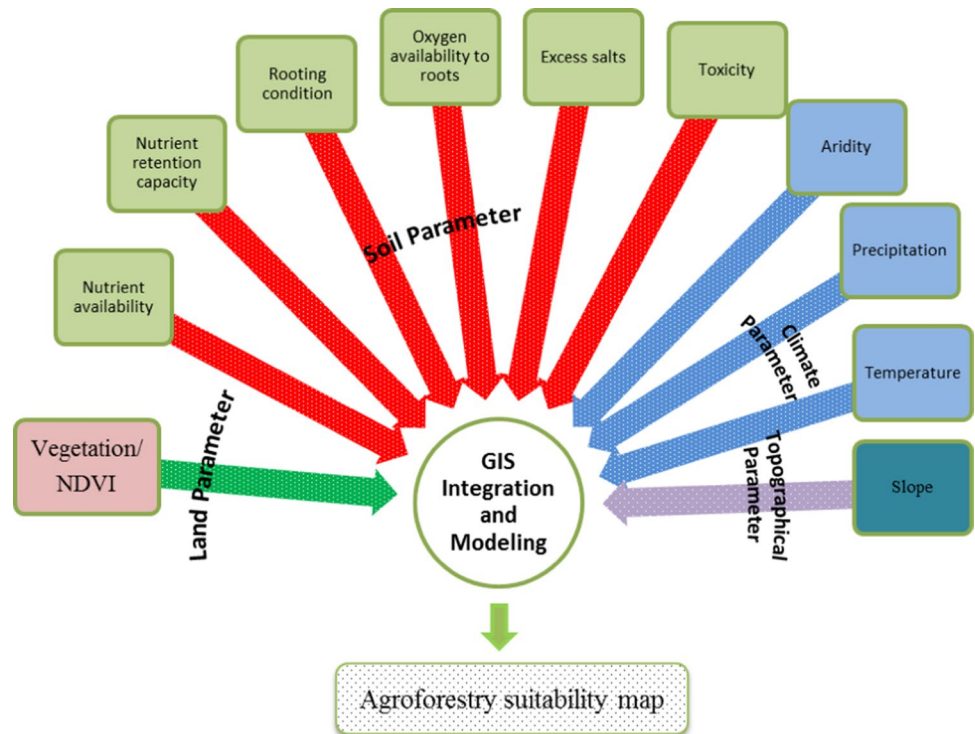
Rooting condition

Oxygen availability to roots

Excess salts

Toxicity

Nutrient retention capacity

Aridity

Soil Parameter

Precipitation

Nutrient availability

Climate Parameter

Temperature

Land Parameter

Vegetation/ NDVI

GIS Integration and Modeling

Topographical Parameter

Slope

Agroforestry suitability map